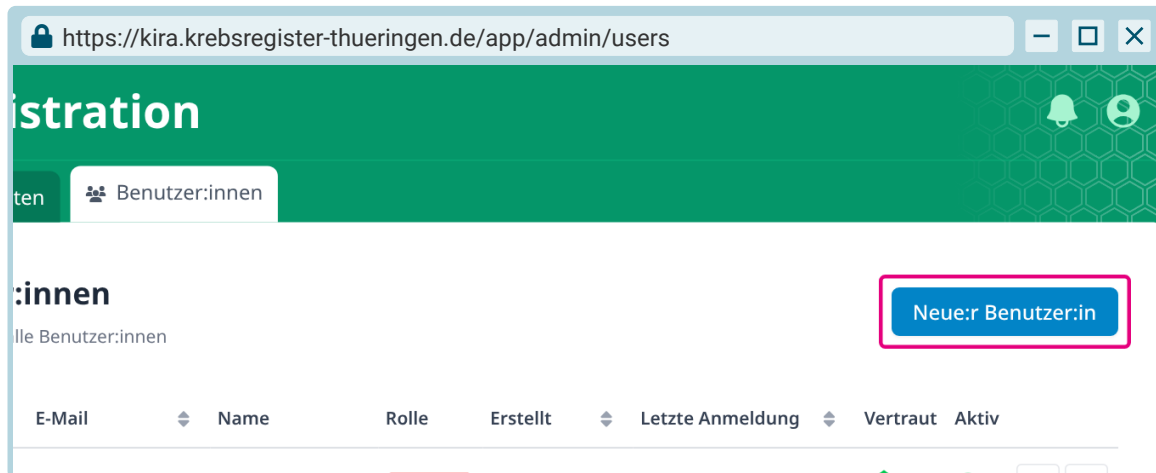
https://kira.krebsregister-thueringen.de/app/admin/users

istration

ten

Benutzer:innen

:innen

lle Benutzer:innen

Neue:r Benutzer:in

| E-Mail | Name | Rolle | Erstellt | Letzte Anmeldung | Vertraut | Aktiv |
|---|---|---|---|---|---|---|